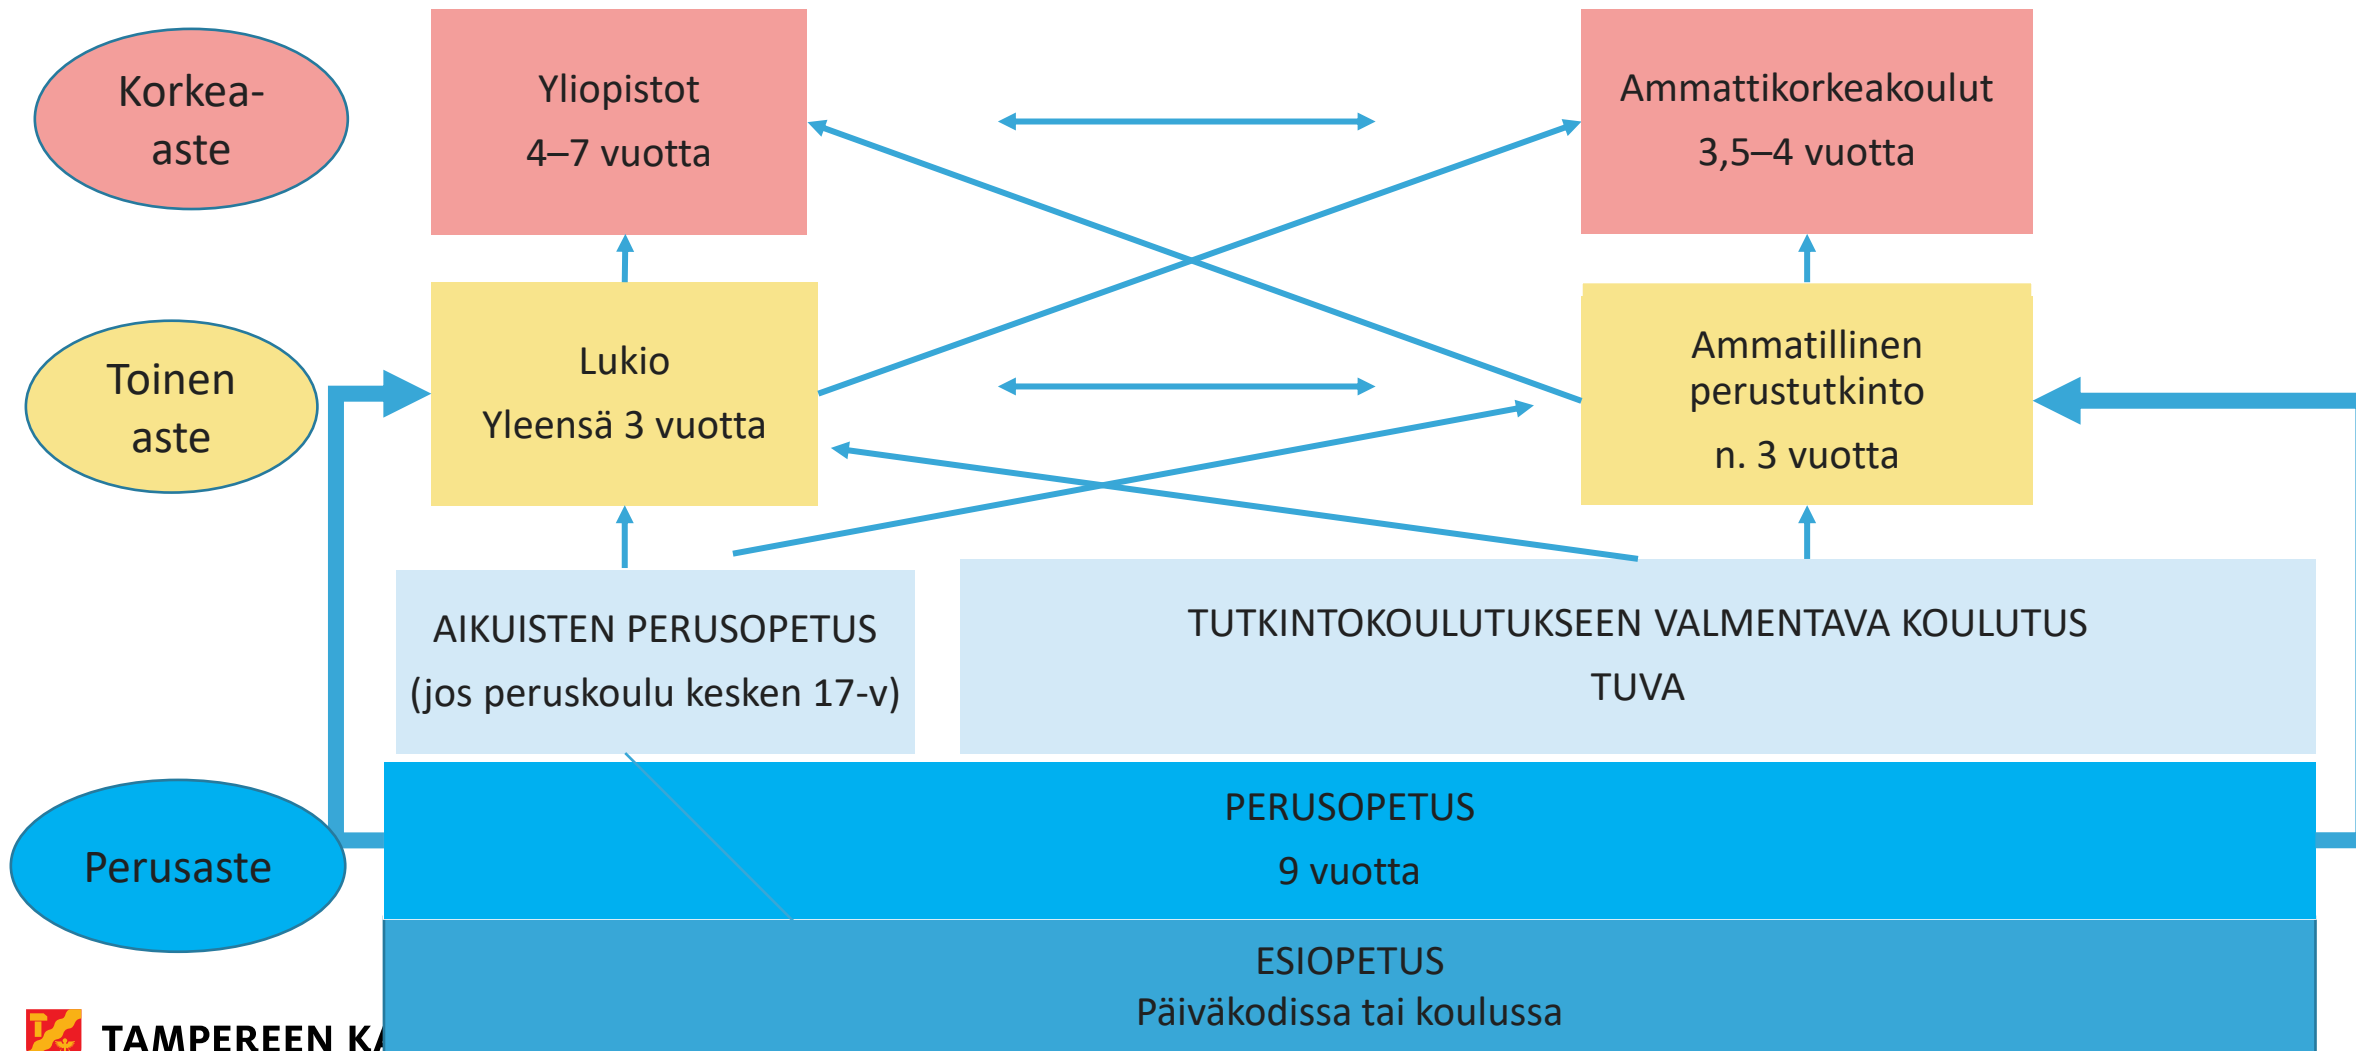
Korkea-aste

Yliopistot
4–7 vuotta

Ammattikorkeakoulut
3,5–4 vuotta

Toinen aste

Lukio
Yleensä 3 vuotta

Ammatillinen perustutkinto
n. 3 vuotta

AIKUISTEN PERUSOPETUS
(jos peruskoulu kesken 17-v)

TUTKINTOKOULUTUKSEEN VALMENTAVA KOULUTUS
TUVA

Perusaste

PERUSOPETUS
9 vuotta

ESIOPETUS
Päiväkodissa tai koulussa

TAMPEREEN KA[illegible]